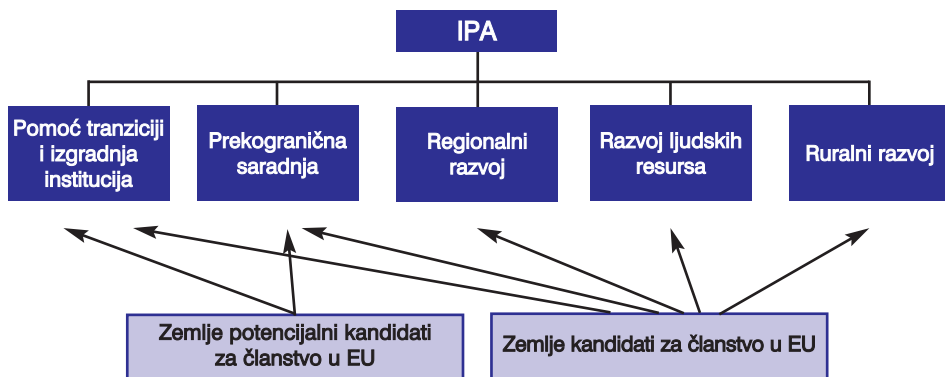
IPA

Pomoć tranziciji i izgradnja institucija

Prekogranična saradnja

Regionalni razvoj

Razvoj ljudskih resursa

Ruralni razvoj

Zemlje potencijalni kandidati za članstvo u EU

Zemlje kandidati za članstvo u EU